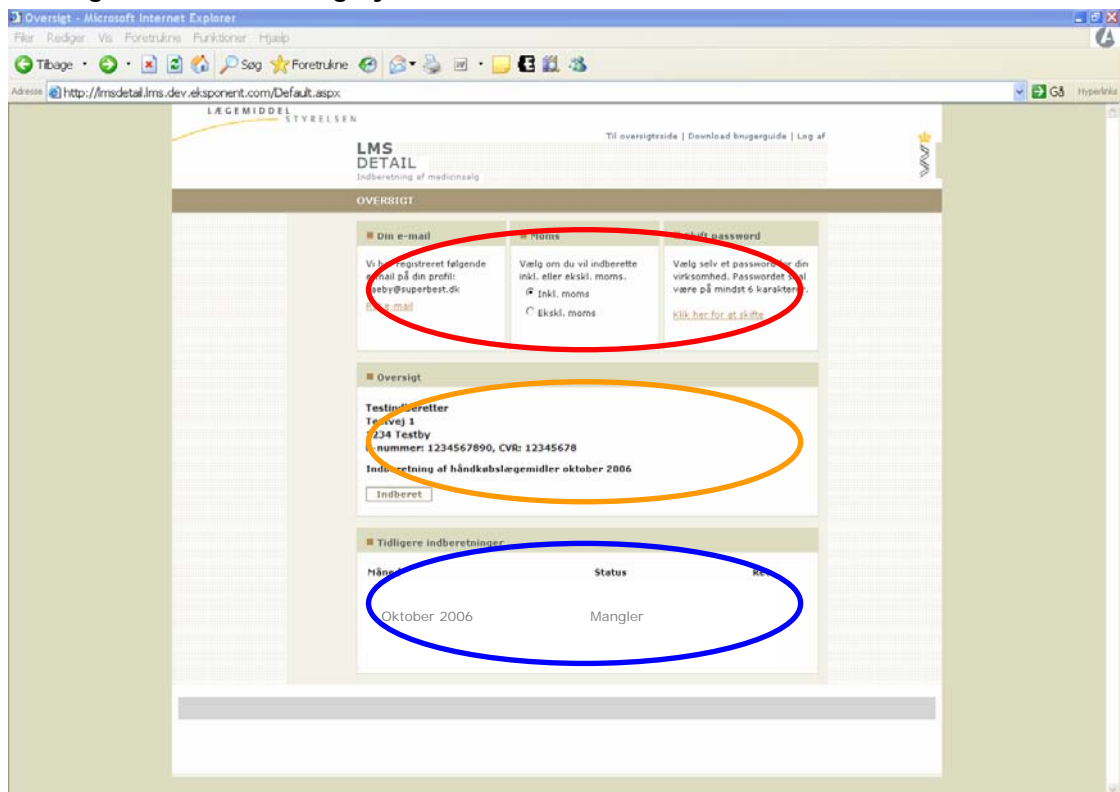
Oversigt - Microsoft Internet Explorer

Filer Rediger Vis Foretrukne Funktioner Hjælp

Tilbage Søg Foretrukne

Adresse http://lmsdetail.lms.dev.eksponent.com/Default.aspx

Gå Hyperlinks

LÆGEMIDDEL STYRELSEN

Til oversigtsside | Download brugerguide | Log af

LMS DETAIL
Indberetning af medicinsalg

OVERSIGT

Din e-mail

Vi har registreret følgende e-mail på din profil: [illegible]aeby@superbest.dk

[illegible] e-mail

Moms

Vælg om du vil indberette inkl. eller ekskl. moms.

Inkl. moms

Ekskl. moms

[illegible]ift password

Vælg selv et password for din virksomhed. Passwordet skal være på mindst 6 karakterer.

Klik her for at skifte

Oversigt

Testind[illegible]eretter
Te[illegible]vej 1
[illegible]234 Testby
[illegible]nummer: 1234567890, CVR: 12345678

Indberetning af håndkøbslægemidler oktober 2006

Indberet

Tidligere indberetninger

| Måne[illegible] | Status | Re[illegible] |
|---|---|---|
| Oktober 2006 | Mangler | |